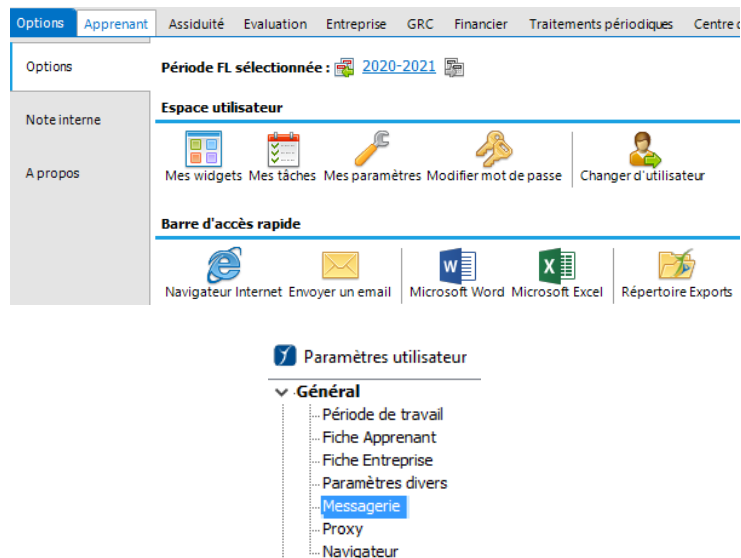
Options Apprenant Assiduité Evaluation Entreprise GRC Financier Traitements périodiques Centre d

Options

Note interne

A propos

Période FL sélectionnée : 2020-2021

Espace utilisateur

Mes widgets Mes tâches Mes paramètres Modifier mot de passe Changer d'utilisateur

Barre d'accès rapide

Navigateur Internet Envoyer un email Microsoft Word Microsoft Excel Répertoire Exports

Paramètres utilisateur

Général
Période de travail
Fiche Apprenant
Fiche Entreprise
Paramètres divers
Messagerie
Proxy
Navigateur